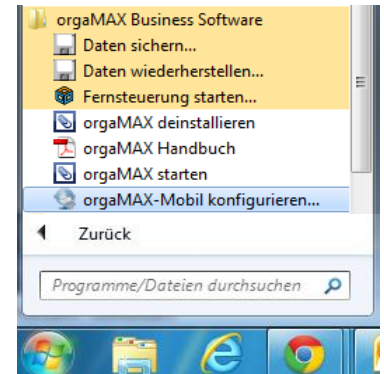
orgaMAX Business Software
Daten sichern...
Daten wiederherstellen...
Fernsteuerung starten...
orgaMAX deinstallieren
orgaMAX Handbuch
orgaMAX starten
orgaMAX-Mobil konfigurieren...
Zurück
Programme/Dateien durchsuchen